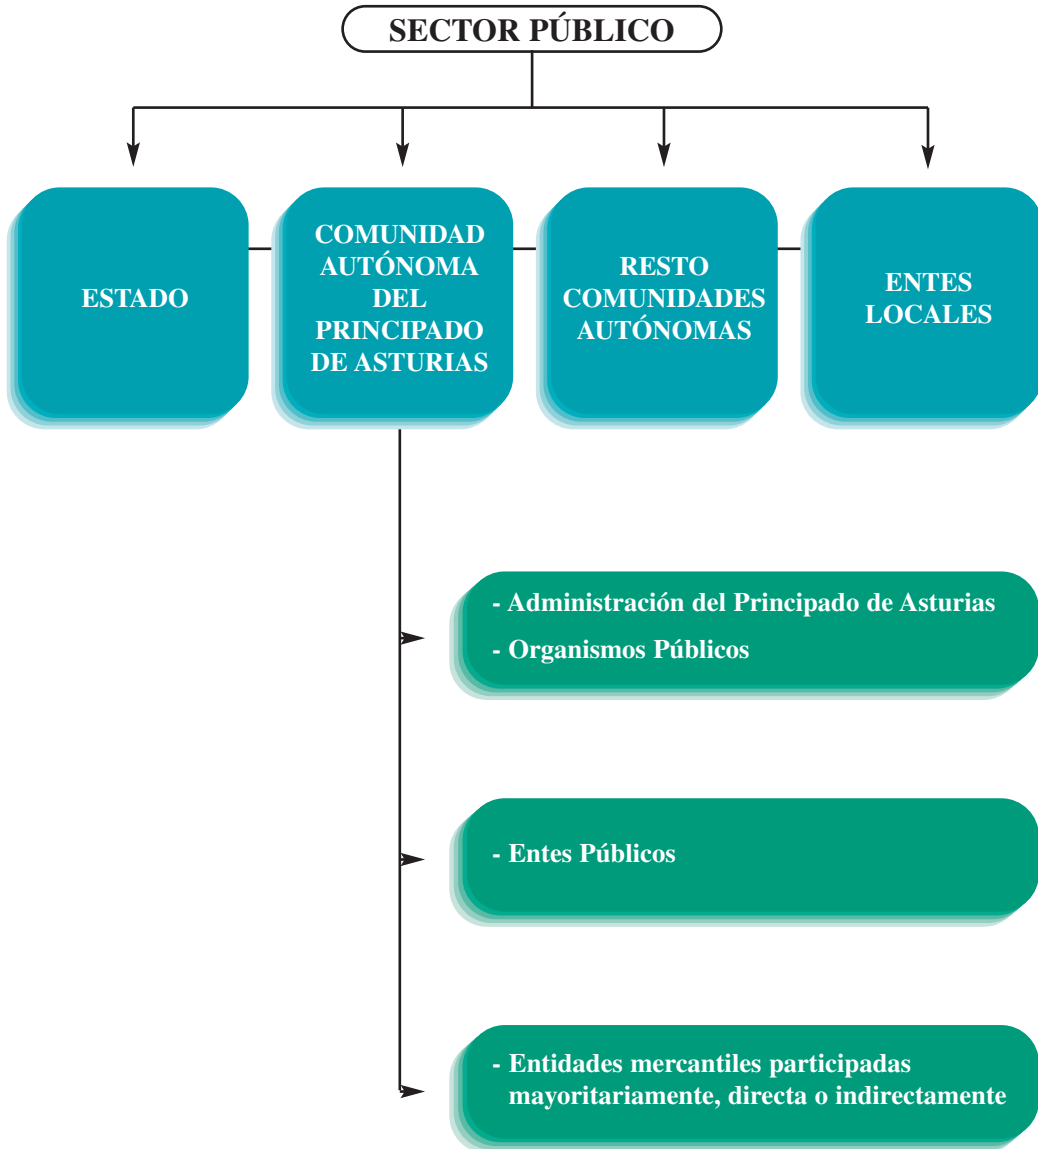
SECTOR PÚBLICO

ESTADO

COMUNIDAD AUTÓNOMA DEL PRINCIPADO DE ASTURIAS

RESTO COMUNIDADES AUTÓNOMAS

ENTES LOCALES

- Administración del Principado de Asturias
- Organismos Públicos

- Entes Públicos

- Entidades mercantiles participadas mayoritariamente, directa o indirectamente